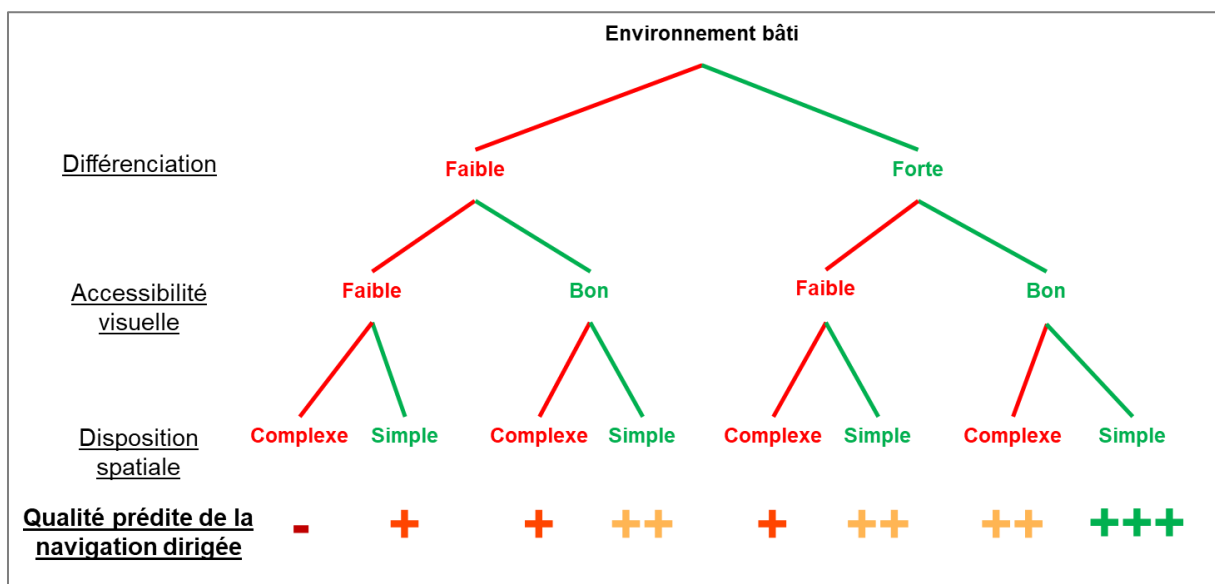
Environnement bâti

Différenciation

Faible

Forte

Accessibilité visuelle

Faible

Bon

Faible

Bon

Disposition spatiale

Complexe Simple Complexe Simple Complexe Simple Complexe Simple

Qualité prédite de la navigation dirigée

- + + ++ + ++ ++ +++